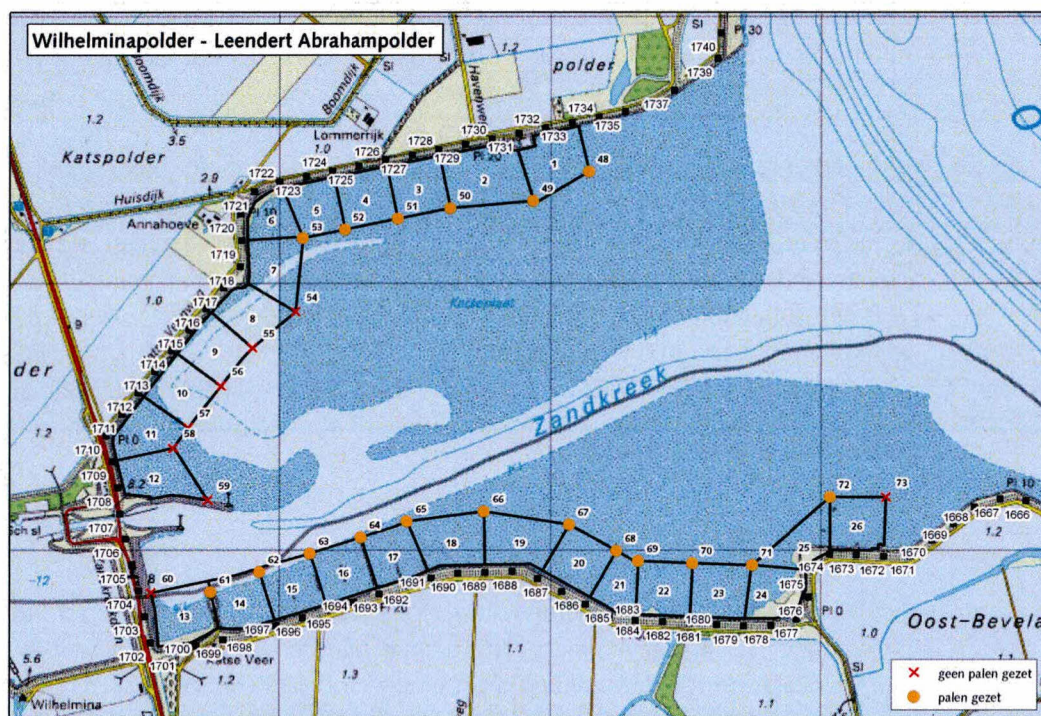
Wilhelminapolder - Leendert Abrahampolder

Katspolder
Huisdijk
Annahoeve
Boomdijk
Lommerrijk
Havenweg
polder
Zandkreek
Oost-Bevela
Katse Veer
Wilhelmina
der

1.2
3.5
2.9
1.0
1.2
1.3
1.1
5.6
8.2
-12
1.0
1.1
1.2

Sl
Pl 30
Pl 20
Pl 10
Pl 0
Pl 0
Pl 20
Pl 0
Pl 10

1740
1739
1737
1735
1734
1733
1732
1731
1730
1729
1728
1727
1726
1725
1724
1723
1722
1721
1720
1719
1718
1717
1716
1715
1714
1713
1712
1711
1710
1709
1708
1707
1706
1705
1704
1703
1702
1701
1700
1699
1698
1697
1696
1695
1694
1693
1692
1691
1690
1689
1688
1687
1686
1685
1684
1683
1682
1681
1680
1679
1678
1677
1676
1675
1674
1673
1672
1671
1670
1669
1668
1667
1666

1 2 3 4 5 6 7 8 9 10 11 12 13 14 15 16 17 18 19 20 21 22 23 24 25 26
48 49 50 51 52 53 54 55 56 57 58 59 60 61 62 63 64 65 66 67 68 69 70 71 72 73

× geen palen gezet
● palen gezet